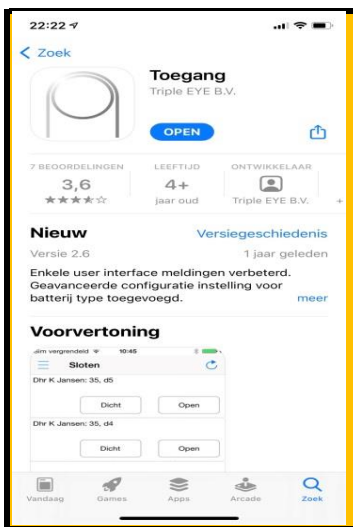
22:22

< Zoek

Toegang
Triple EYE B.V.

OPEN

7 BEOORDELINGEN
3,6
★★★★☆

LEEFTIJD
4+
jaar oud

ONTWIKKELAAR
Triple EYE B.V.

Nieuw
Versiegeschiedenis

Versie 2.6
1 jaar geleden

Enkele user interface meldingen verbeterd. Geavanceerde configuratie instelling voor batterij type toegevoegd.
meer

Voorvertoning

Sim vergrendeld
10:45

Sloten

Dhr K Jansen: 35, d5

Dicht
Open

Dhr K Jansen: 35, d4

Dicht
Open

Vandaag
Games
Apps
Arcade
Zoek